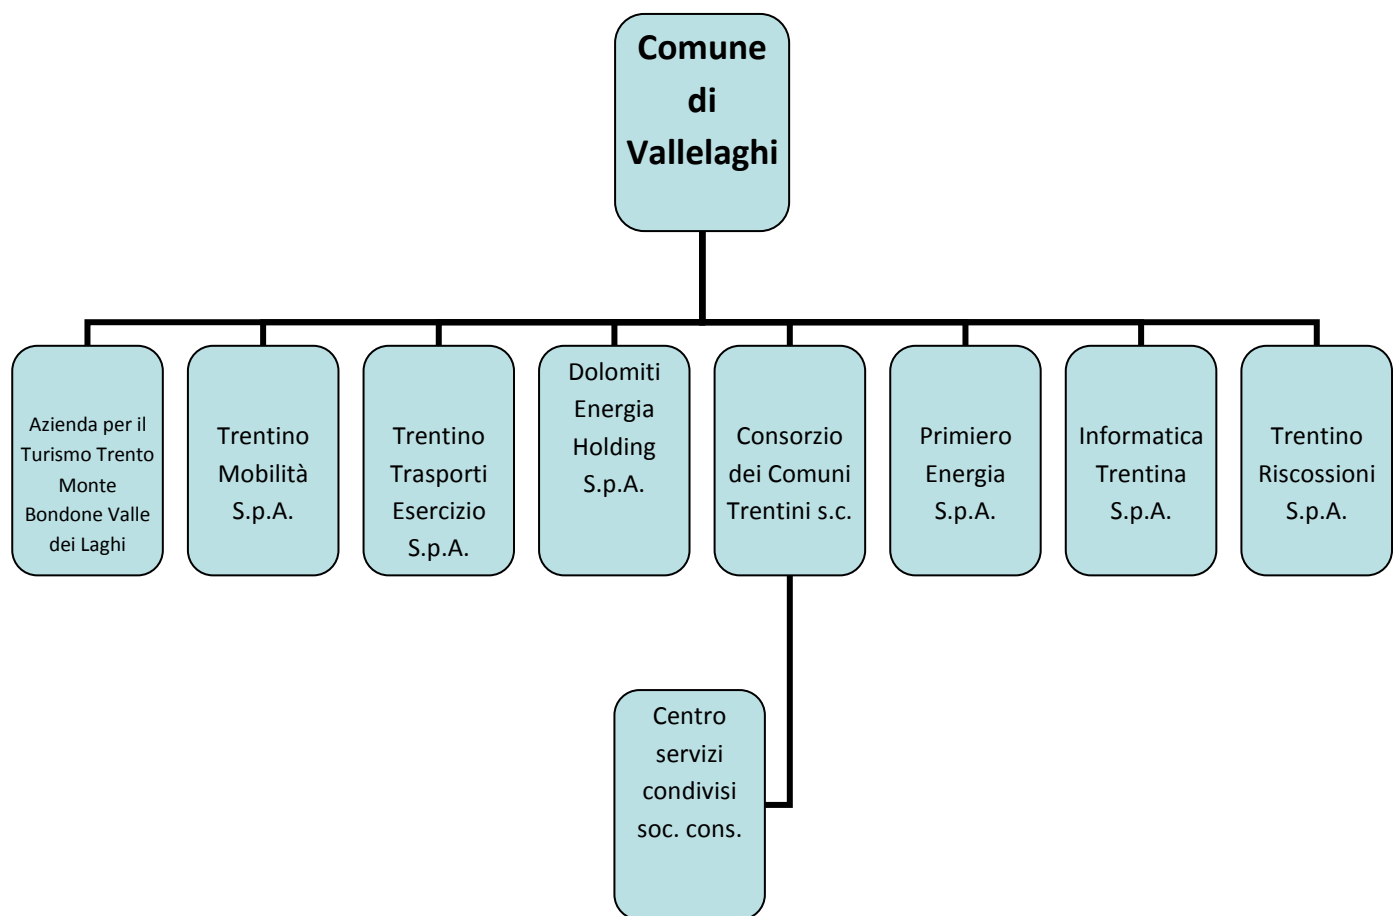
Comune di Vallelaghi

Azienda per il Turismo Trento Monte Bondone Valle dei Laghi

Trentino Mobilità S.p.A.

Trentino Trasporti Esercizio S.p.A.

Dolomiti Energia Holding S.p.A.

Consorzio dei Comuni Trentini s.c.

Primiero Energia S.p.A.

Informatica Trentina S.p.A.

Trentino Riscossioni S.p.A.

Centro servizi condivisi soc. cons.